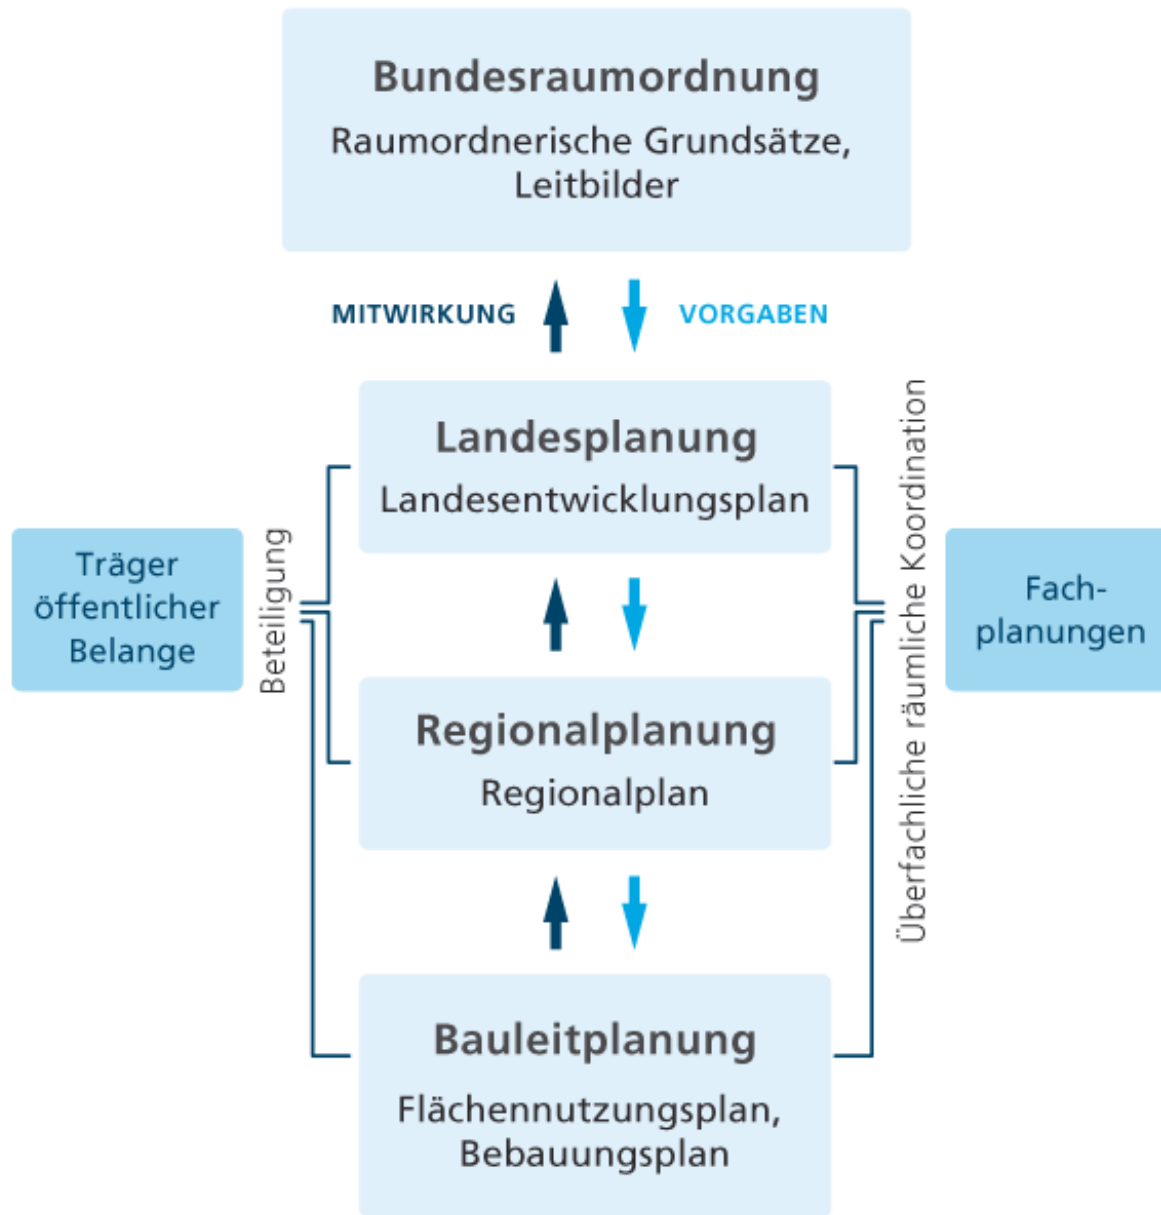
Bundesraumordnung
Raumordnerische Grundsätze, Leitbilder

MITWIRKUNG

VORGABEN

Landesplanung
Landesentwicklungsplan

Träger öffentlicher Belange

Beteiligung

Überfachliche räumliche Koordination

Fach-
planungen

Regionalplanung
Regionalplan

Bauleitplanung
Flächennutzungsplan, Bebauungsplan